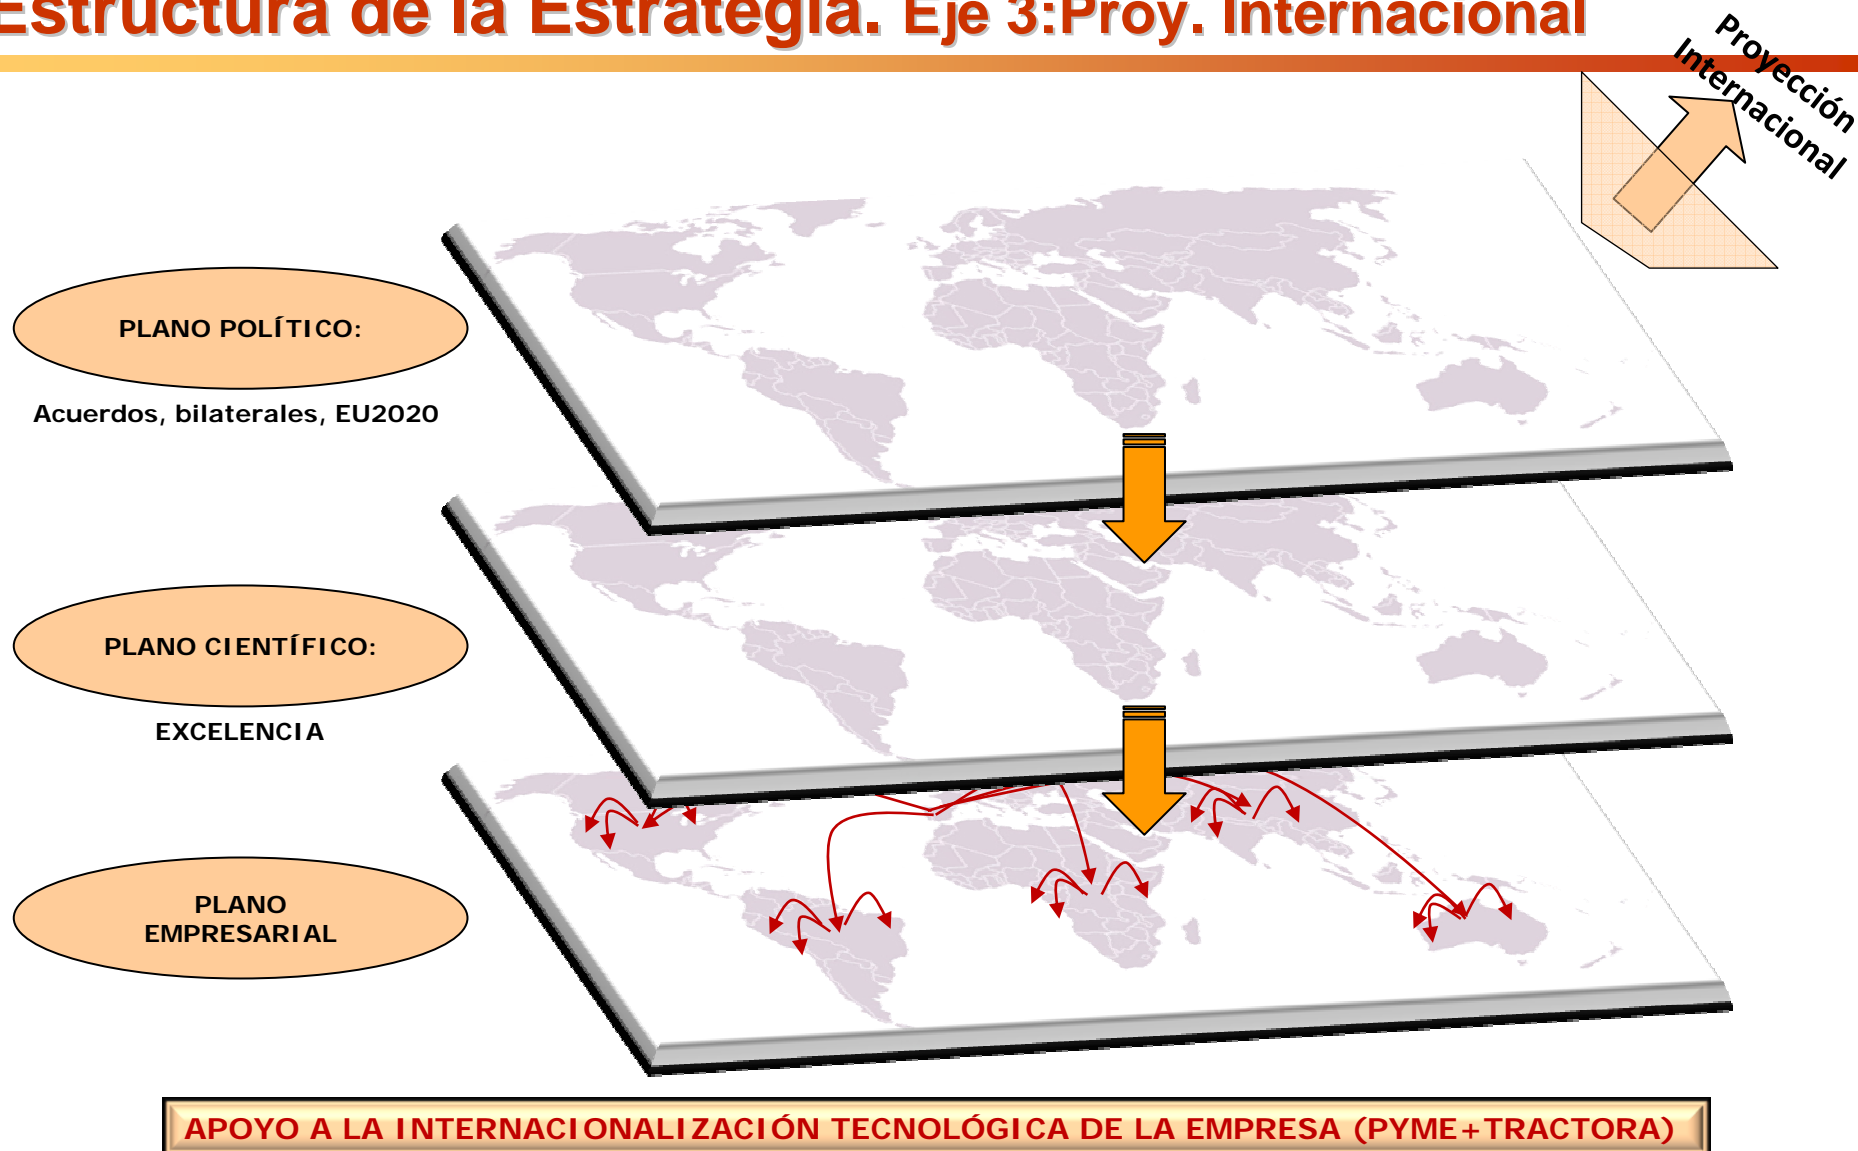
Estructura de la Estrategia. Eje 3:Proy. Internacional

Proyección Internacional

PLANO POLÍTICO:

Acuerdos, bilaterales, EU2020

PLANO CIENTÍFICO:

EXCELENCIA

PLANO EMPRESARIAL

APOYO A LA INTERNACIONALIZACIÓN TECNOLÓGICA DE LA EMPRESA (PYME+TRACTORA)